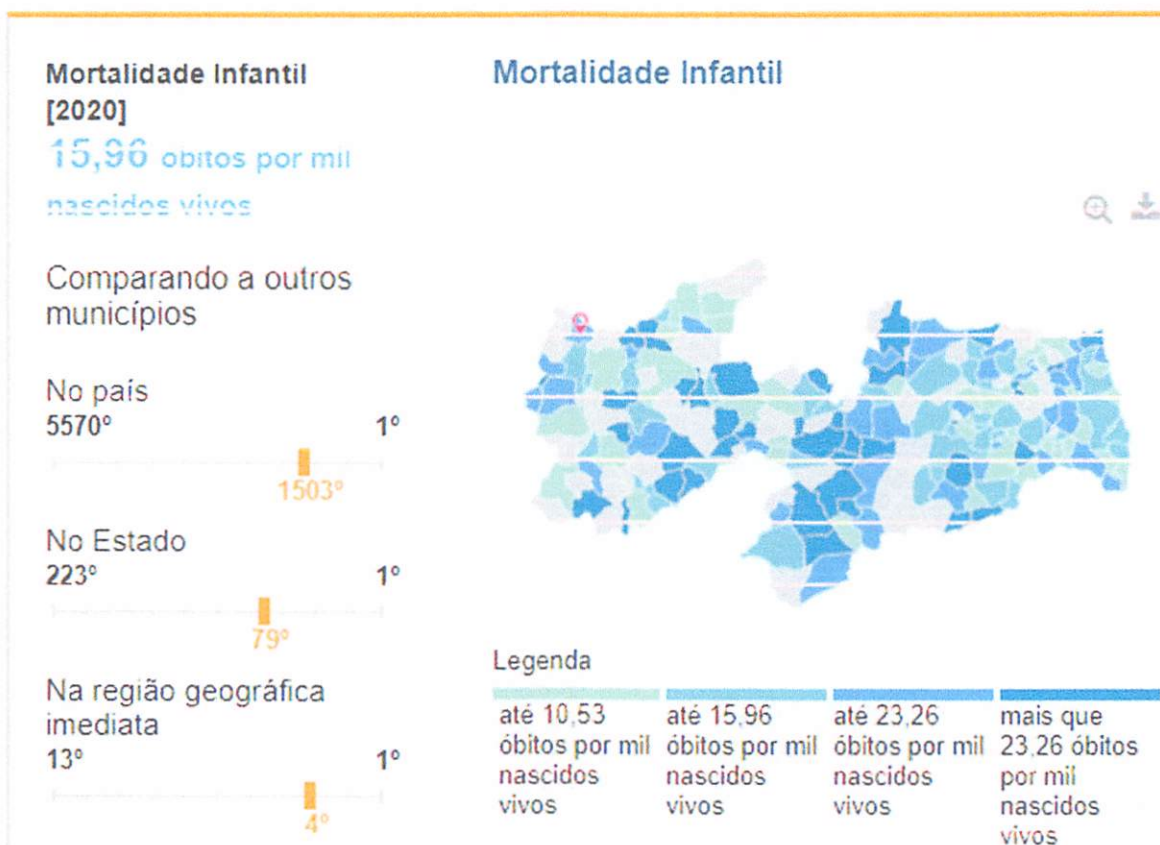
Mortalidade Infantil [2020]
15,96 óbitos por mil nascidos vivos

Comparando a outros municípios

No país
5570° 1°
1503°

No Estado
223° 1°
79°

Na região geográfica imediata
13° 1°
4°

Mortalidade Infantil

Legenda

| até 10,53 óbitos por mil nascidos vivos | até 15,96 óbitos por mil nascidos vivos | até 23,26 óbitos por mil nascidos vivos | mais que 23,26 óbitos por mil nascidos vivos |
|---|---|---|---|